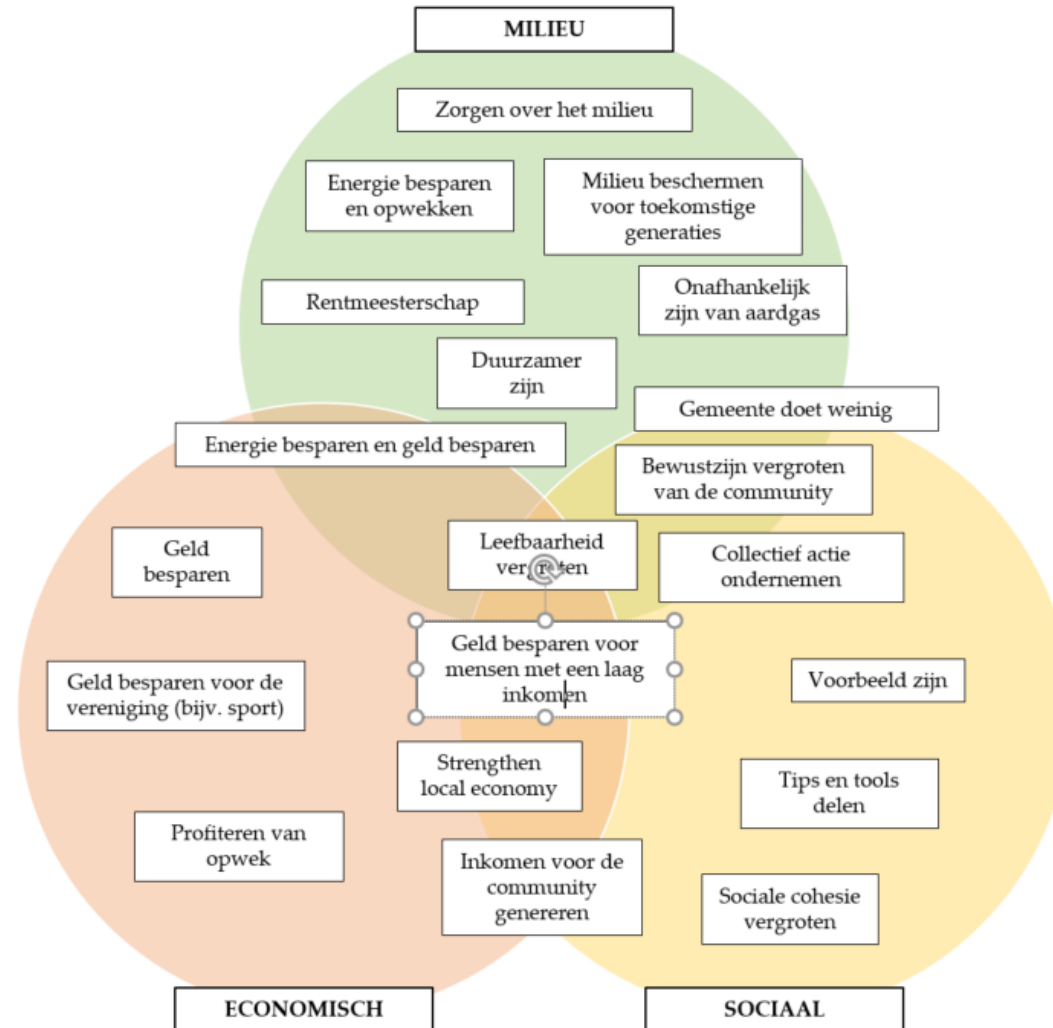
MILIEU

Zorgen over het milieu

Energie besparen en opwekken

Milieu beschermen voor toekomstige generaties

Rentmeesterschap

Onafhankelijk zijn van aardgas

Duurzamer zijn

Gemeente doet weinig

Energie besparen en geld besparen

Bewustzijn vergroten van de community

Geld besparen

Leefbaarheid vergroten

Collectief actie ondernemen

Geld besparen voor mensen met een laag inkomen

Geld besparen voor de vereniging (bijv. sport)

Voorbeeld zijn

Strengthen local economy

Tips en tools delen

Profiteren van opwek

Inkomen voor de community genereren

Sociale cohesie vergroten

ECONOMISCH

SOCIAAL